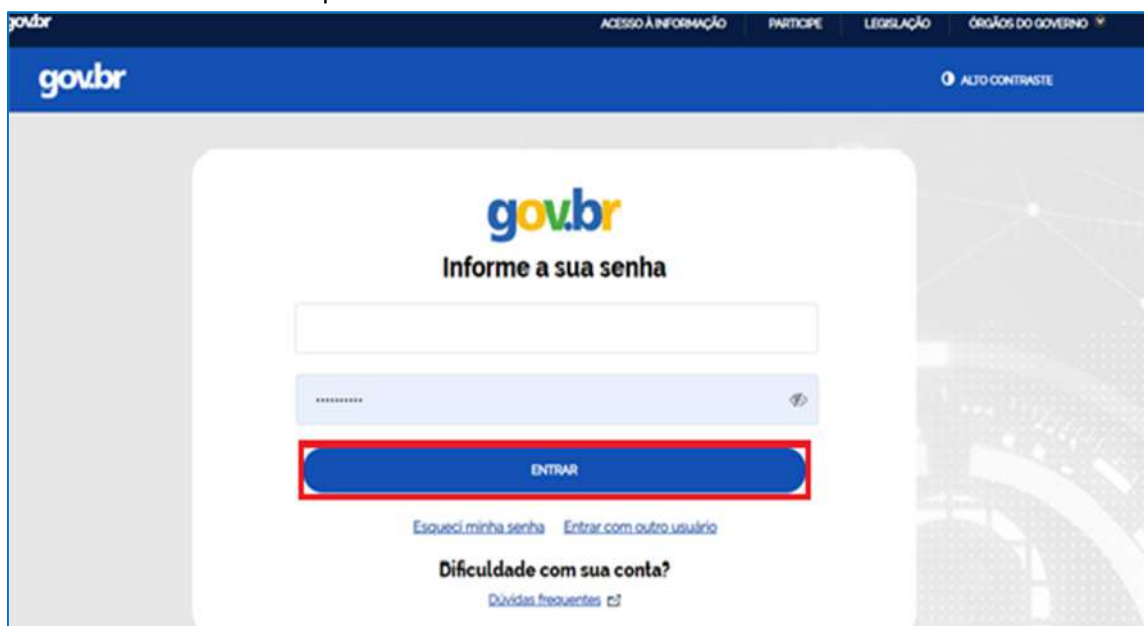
gov.br

ACESSO À INFORMAÇÃO PARTICIPE LEGISLAÇÃO ÓRGÃOS DO GOVERNO

gov.br

ALTO CONTRASTE

gov.br

Informe a sua senha

..........

ENTRAR

Esqueci minha senha Entrar com outro usuário

Dificuldade com sua conta?

Dúvidas frequentes